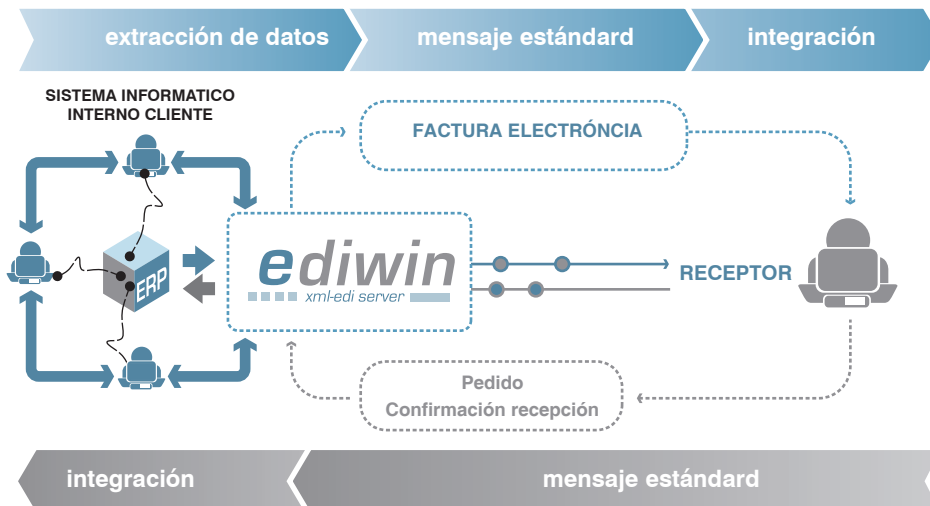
extracción de datos
mensaje estándard
integración

SISTEMA INFORMATICO INTERNO CLIENTE

FACTURA ELECTRÓNCIA

ERP

ediwin
xml-edi server

RECEPTOR

Pedido
Confirmación recepción

integración
mensaje estándard